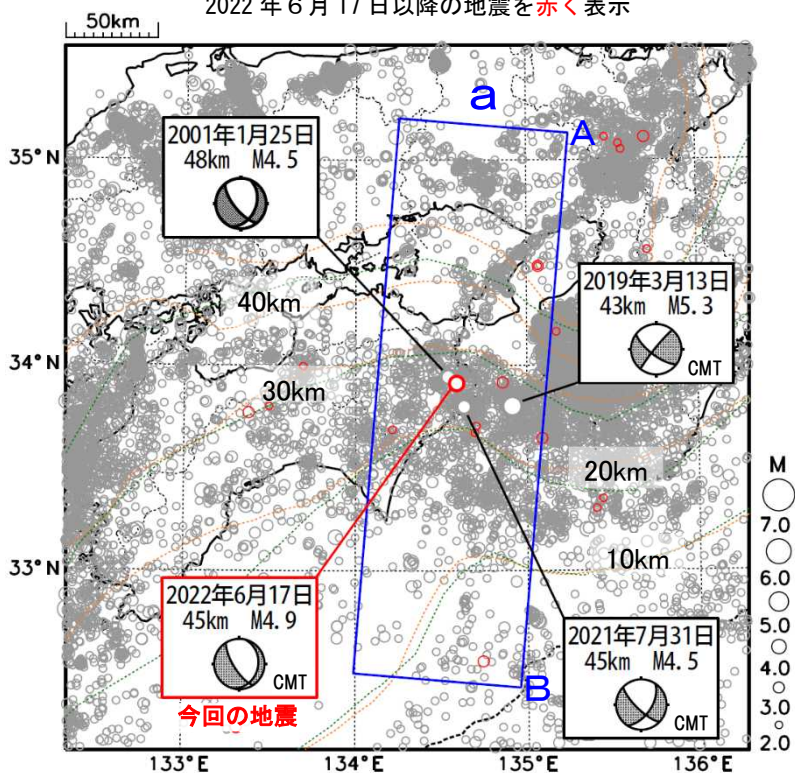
2022 年 6 月 17 日以降の地震を赤く表示

50km

a

A

35° N

2001年1月25日
48km M4.5

2019年3月13日
43km M5.3
CMT

40km

34° N

30km

20km

M

7.0

33° N

10km

6.0

5.0

2022年6月17日
45km M4.9
CMT

2021年7月31日
45km M4.5
CMT

4.0

3.0

B

今回の地震

2.0

133° E

134° E

135° E

136° E